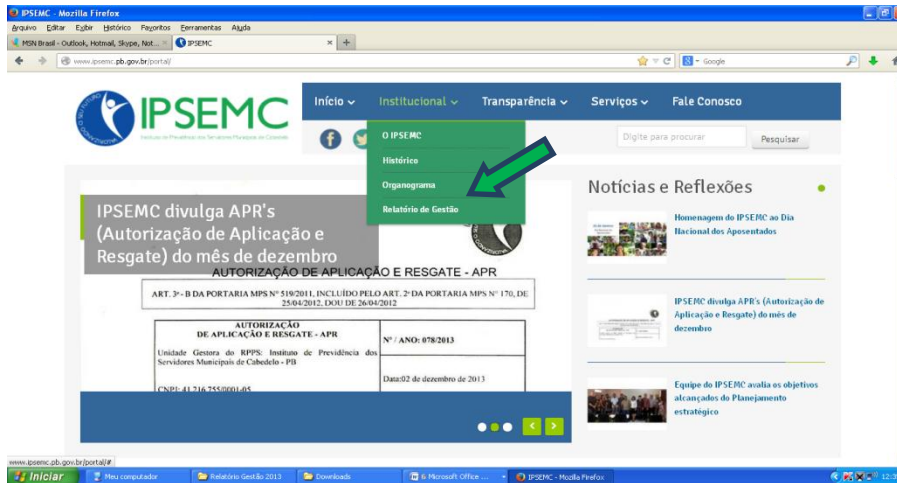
IPSEMC - Mozilla Firefox

Arquivo Editar Exibir Histórico Favoritos Ferramentas Ajuda

MSN Brasil - Outlook, Hotmail, Skype, Not... × IPSEMC × +

www.ipsemc.pb.gov.br/portal/

Google

IPSEMC
Instituto de Previdência dos Servidores Municipais de Cabedelo

Início Institucional Transparência Serviços Fale Conosco

O IPSEMC
Histórico
Organograma
Relatório de Gestão

Digite para procurar
Pesquisar

IPSEMC divulga APR's (Autorização de Aplicação e Resgate) do mês de dezembro

AUTORIZAÇÃO DE APLICAÇÃO E RESGATE - APR

ART. 3º - B DA PORTARIA MPS Nº 519/2011, INCLUÍDO PELO ART. 2º DA PORTARIA MPS Nº 170, DE 25/04/2012, DOU DE 26/04/2012

AUTORIZAÇÃO DE APLICAÇÃO E RESGATE - APR

Nº / ANO: 078/2013

Unidade Gestora do RPPS: Instituto de Previdência dos Servidores Municipais de Cabedelo - PB

Data:02 de dezembro de 2013

CNPJ: 41.216.755/0001-05

Notícias e Reflexões

Homenagem do IPSEMC ao Dia Nacional dos Aposentados

IPSEMC divulga APR's (Autorização de Aplicação e Resgate) do mês de dezembro

Equipe do IPSEMC avalia os objetivos alcançados do Planejamento estratégico

www.ipsemc.pb.gov.br/portal/#

Iniciar Meu computador Relatório Gestão 2013 Downloads 6 Microsoft Office ... IPSEMC - Mozilla Firefox 12:3